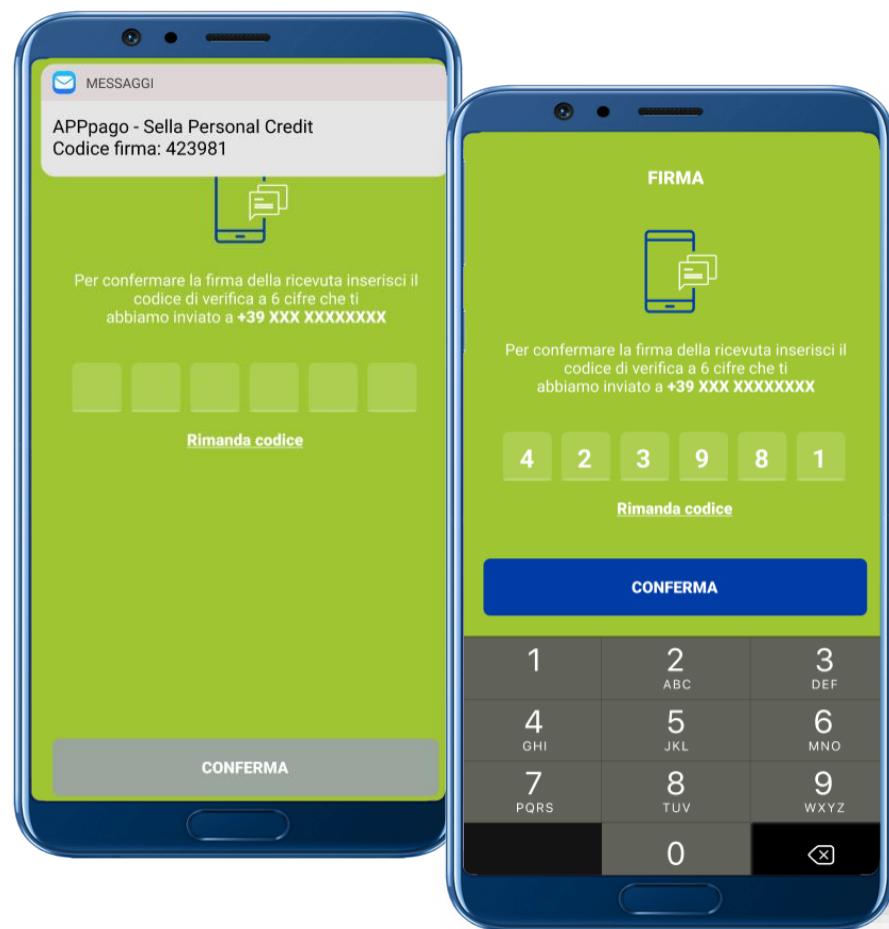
MESSAGGI

APPpago - Sella Personal Credit
Codice firma: 423981

Per confermare la firma della ricevuta inserisci il codice di verifica a 6 cifre che ti abbiamo inviato a **+39 XXX XXXXXXXX**

Rimanda codice

CONFERMA

FIRMA

Per confermare la firma della ricevuta inserisci il codice di verifica a 6 cifre che ti abbiamo inviato a **+39 XXX XXXXXXXX**

4 2 3 9 8 1

Rimanda codice

CONFERMA

| 1 | 2 ABC | 3 DEF |
|---|---|---|
| 4 GHI | 5 JKL | 6 MNO |
| 7 PQRS | 8 TUV | 9 WXYZ |
| | 0 | |